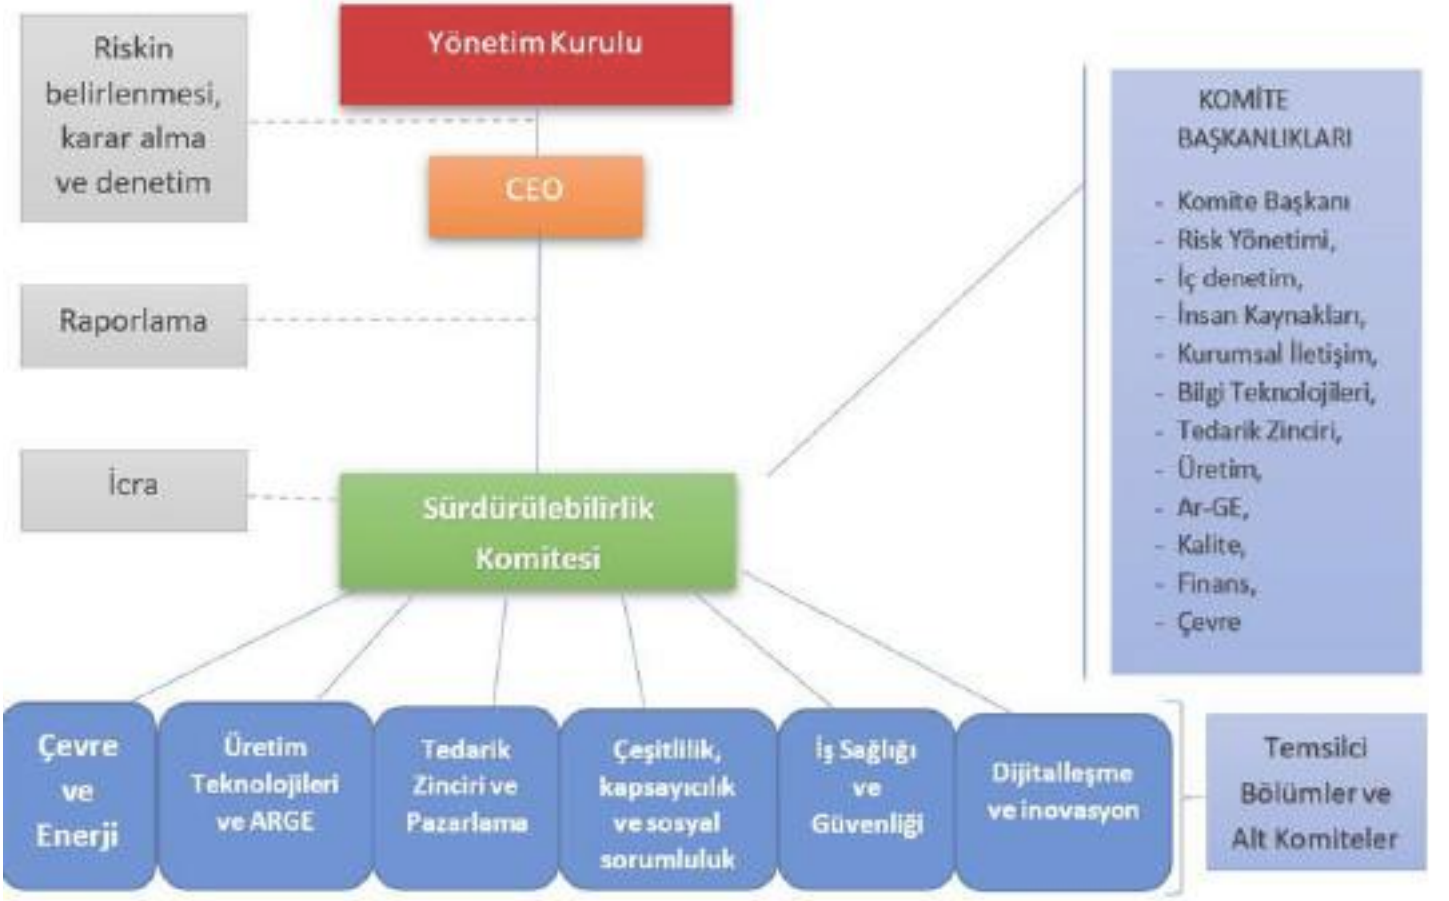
Riskin belirlenmesi, karar alma ve denetim

Yönetim Kurulu

CEO

Raporlama

İcra

Sürdürülebilirlik Komitesi

KOMİTE BAŞKANLIKLARI

- Komite Başkanı
- Risk Yönetimi,
- İç denetim,
- İnsan Kaynakları,
- Kurumsal İletişim,
- Bilgi Teknolojileri,
- Tedarik Zinciri,
- Üretim,
- Ar-GE,
- Kalite,
- Finans,
- Çevre

Çevre ve Enerji

Üretim Teknolojileri ve ARGE

Tedarik Zinciri ve Pazarlama

Çeşitlilik, kapsayıcılık ve sosyal sorumluluk

İş Sağlığı ve Güvenliği

Dijitalleşme ve inovasyon

Temsilci Bölümler ve Alt Komiteler